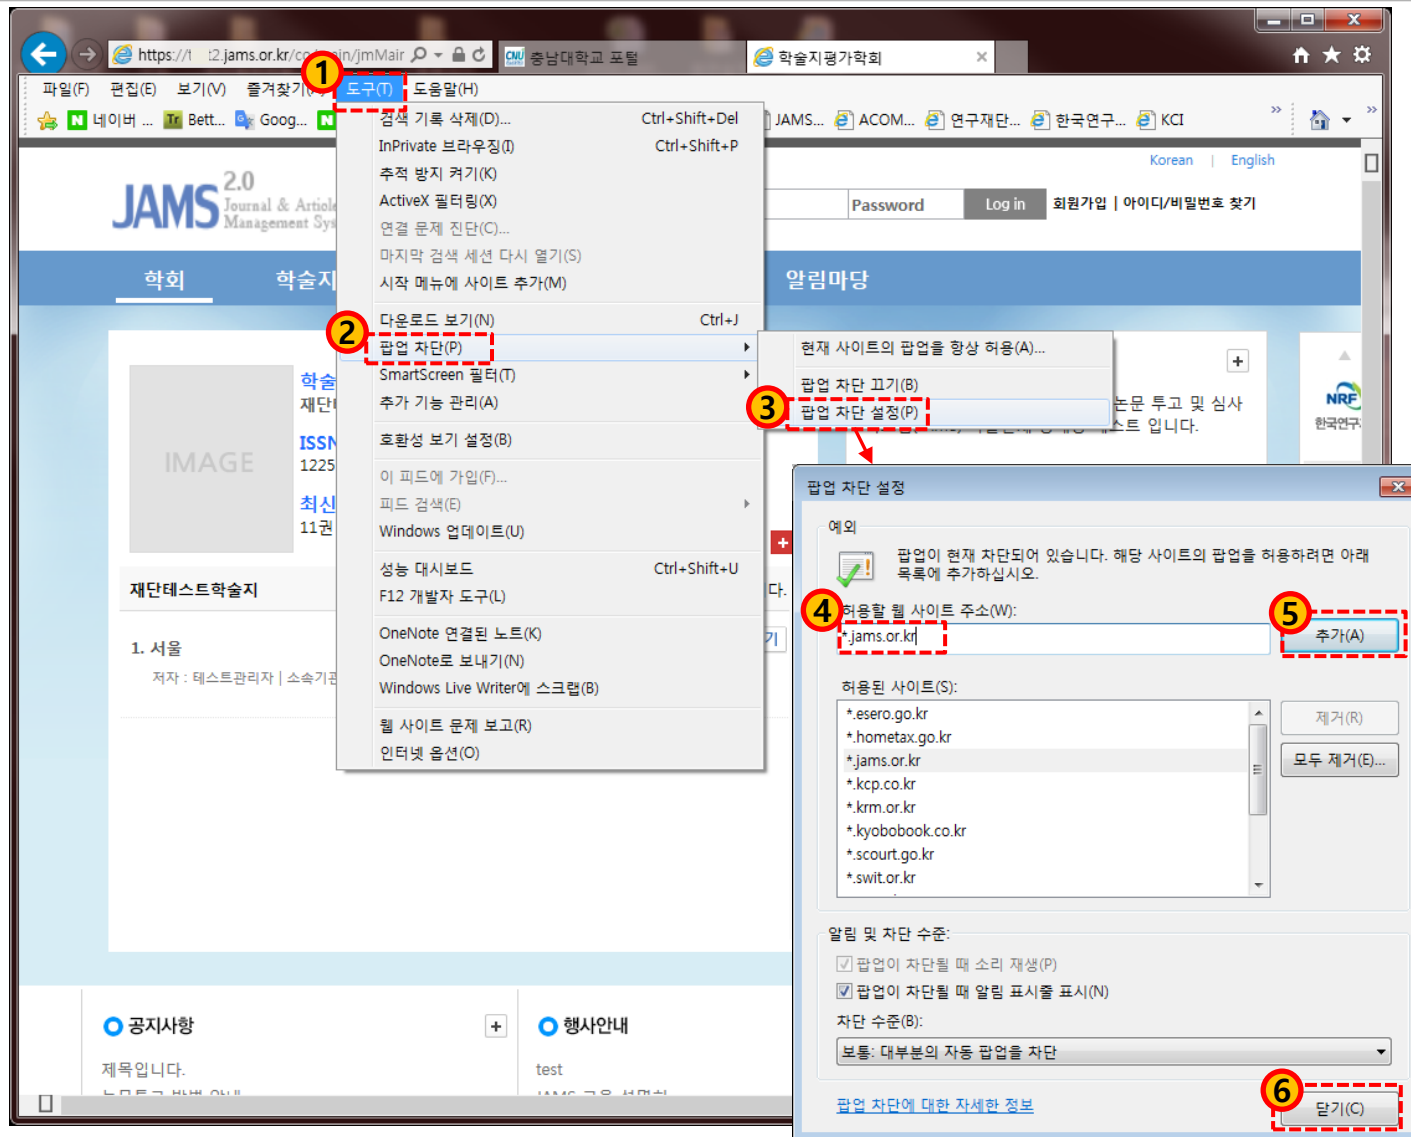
https://t :2.jams.or.kr/co in/jmMair
충남대학교 포털
학술지평가학회

파일(F) 편집(E) 보기(V) 즐겨찾기 ① 도구(T) 도움말(H)

네이버 ... Bett... Goog... JAMS... ACOM... 연구재단... 한국연구... KCI

Korean | English

JAMS 2.0 Journal & Article Management Sy

Password Log in 회원가입 | 아이디/비밀번호 찾기

학회 학술지 알림마당

검색 기록 삭제(D)... Ctrl+Shift+Del
InPrivate 브라우징(I) Ctrl+Shift+P
추적 방지 켜기(K)
ActiveX 필터링(X)
연결 문제 진단(C)...
마지막 검색 세션 다시 열기(S)
시작 메뉴에 사이트 추가(M)
다운로드 보기(N) Ctrl+J
② 팝업 차단(P)
SmartScreen 필터(T)
추가 기능 관리(A)
호환성 보기 설정(B)
이 피드에 가입(F)...
피드 검색(E)
Windows 업데이트(U)
성능 대시보드 Ctrl+Shift+U
F12 개발자 도구(L)
OneNote 연결된 노트(K)
OneNote로 보내기(N)
Windows Live Writer에 스크랩(B)
웹 사이트 문제 보고(R)
인터넷 옵션(O)

현재 사이트의 팝업을 항상 허용(A)...
팝업 차단 끄기(B)
③ 팝업 차단 설정(P)

IMAGE
학술
재단
ISSN
1225
최신
11권
논문 투고 및 심사
스트 입니다.
NRF 한국연구

재단테스트학술지
1. 서울
저자 : 테스트관리자 | 소속기관

공지사항
제목입니다.
행사안내
test

팝업 차단 설정
예외
팝업이 현재 차단되어 있습니다. 해당 사이트의 팝업을 허용하려면 아래 목록에 추가하십시오.
④ 허용할 웹 사이트 주소(W):
*.jams.or.kr
⑤ 추가(A)
허용된 사이트(S):
*.esero.go.kr
*.hometax.go.kr
*.jams.or.kr
*.kcp.co.kr
*.krm.or.kr
*.kyobobook.co.kr
*.scourt.go.kr
*.swit.or.kr
제거(R)
모두 제거(E)...
알림 및 차단 수준:
팝업이 차단될 때 소리 재생(P)
팝업이 차단될 때 알림 표시줄 표시(N)
차단 수준(B):
보통: 대부분의 자동 팝업을 차단
팝업 차단에 대한 자세한 정보
⑥ 닫기(C)